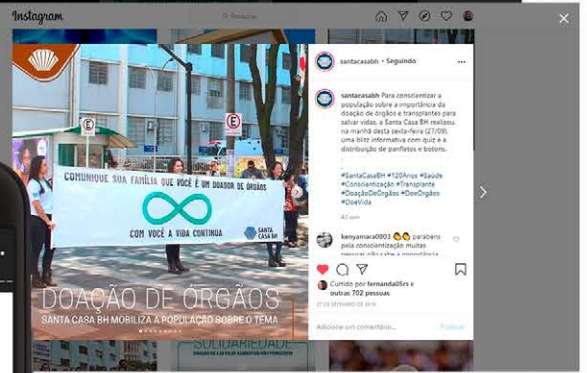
Instagram
Pesquisar

COMUNIQUE SUA FAMÍLIA QUE VOCÊ É UM DOADOR DE ÓRGÃOS
COM VOCÊ A VIDA CONTINUA
SANTA CASA BH

DOAÇÃO DE ÓRGÃOS
SANTA CASA BH MOBILIZA A POPULAÇÃO SOBRE O TEMA

SOLIDARIEDADE

santacasabh • Seguindo

santacasabh Para conscientizar a população sobre a importância da doação de órgãos e transplantes para salvar vidas, a Santa Casa BH realizou, na manhã desta sexta-feira (27/09), uma blitz informativa com quiz e a distribuição de panfletos e botons.
.
.
#SantaCasaBH #120Anos #Saúde #Conscientização #Transplante #DoaçãoDeÓrgãos #DoeÓrgãos #DoeVida

43 sem

kenyamara0803 parabéns pela conscientização muitas pessoas não sabe a importância

Curtido por fernanda05rs e outras 702 pessoas

27 DE SETEMBRO DE 2019

Adicione um comentário...
Publicar